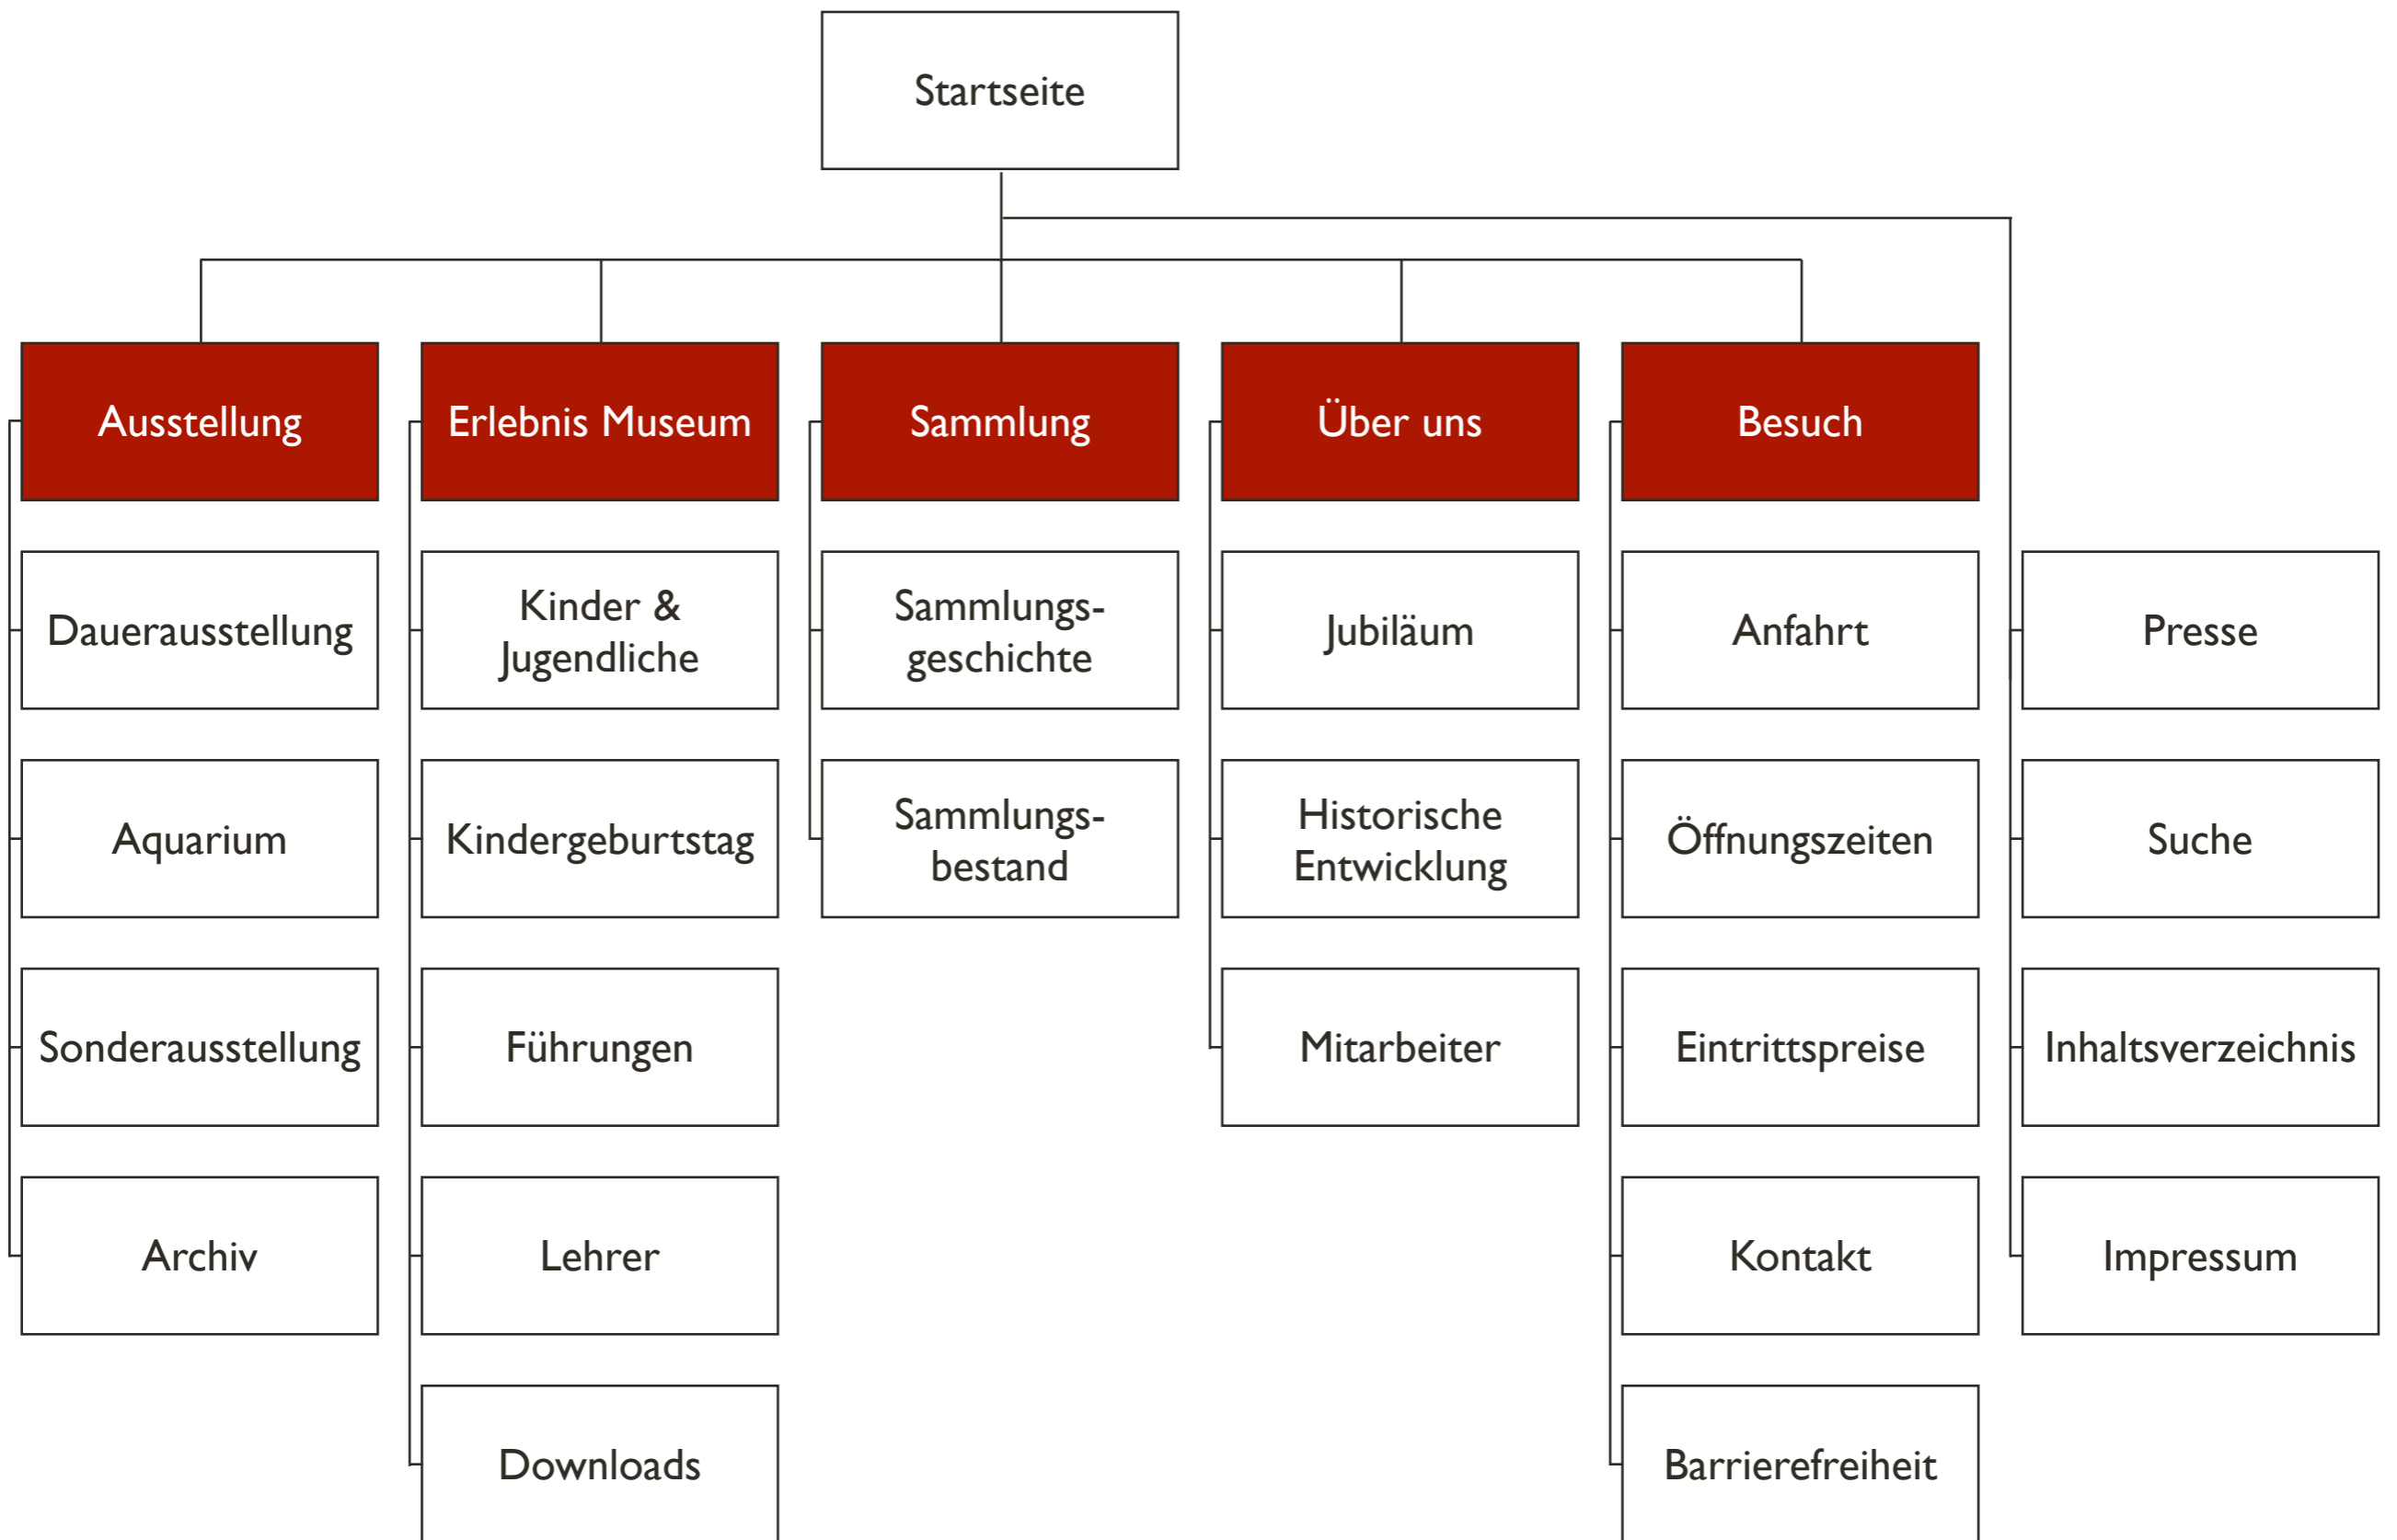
Startseite

Ausstellung

Dauerausstellung

Aquarium

Sonderausstellung

Archiv

Erlebnis Museum

Kinder & Jugendliche

Kindergeburtstag

Führungen

Lehrer

Downloads

Sammlung

Sammlungsgeschichte

Sammlungsbestand

Über uns

Jubiläum

Historische Entwicklung

Mitarbeiter

Besuch

Anfahrt

Öffnungszeiten

Eintrittspreise

Kontakt

Barrierefreiheit

Presse

Suche

Inhaltsverzeichnis

Impressum